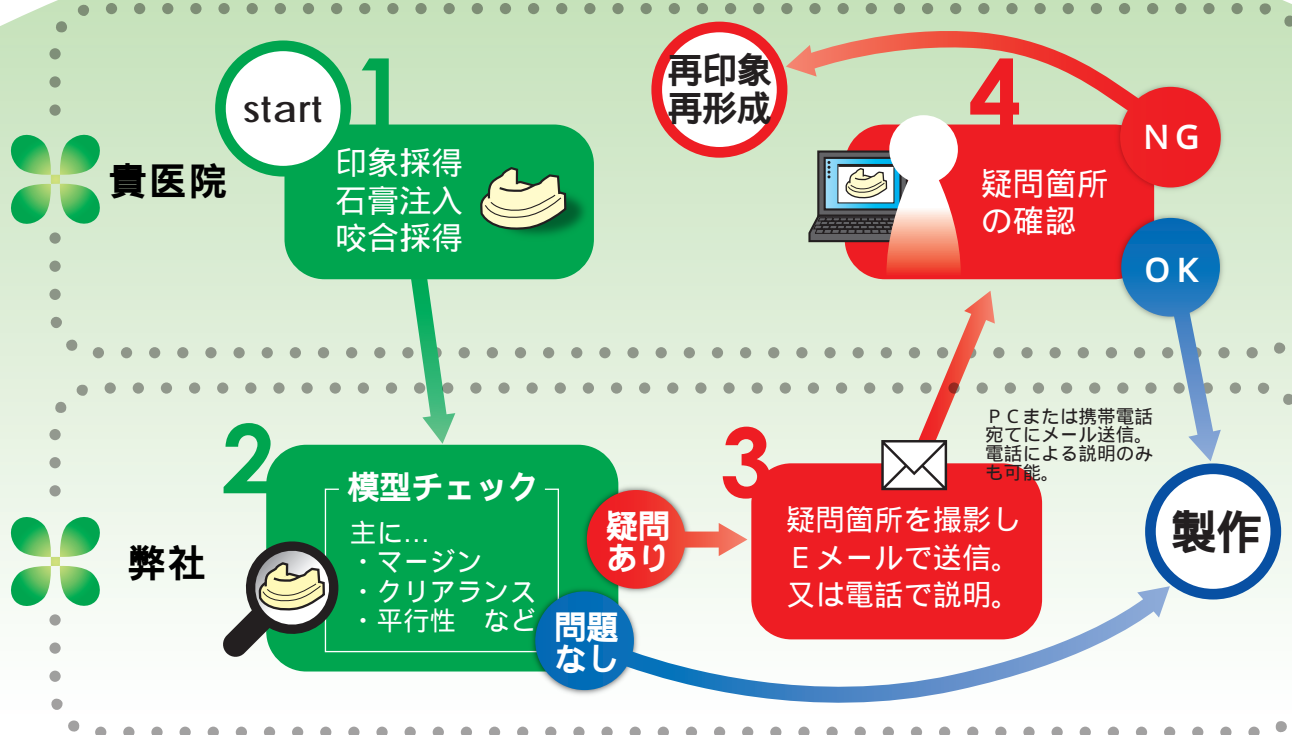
貴医院

start

1

印象採得
石膏注入
咬合採得

再印象
再形成

4

疑問箇所
の確認

NG

OK

弊社

2

模型チェック

主に…
・マージン
・クリアランス
・平行性　など

疑問
あり

問題
なし

3

疑問箇所を撮影し
Eメールで送信。
又は電話で説明。

ＰＣまたは携帯電話宛てにメール送信。電話による説明のみも可能。

製作